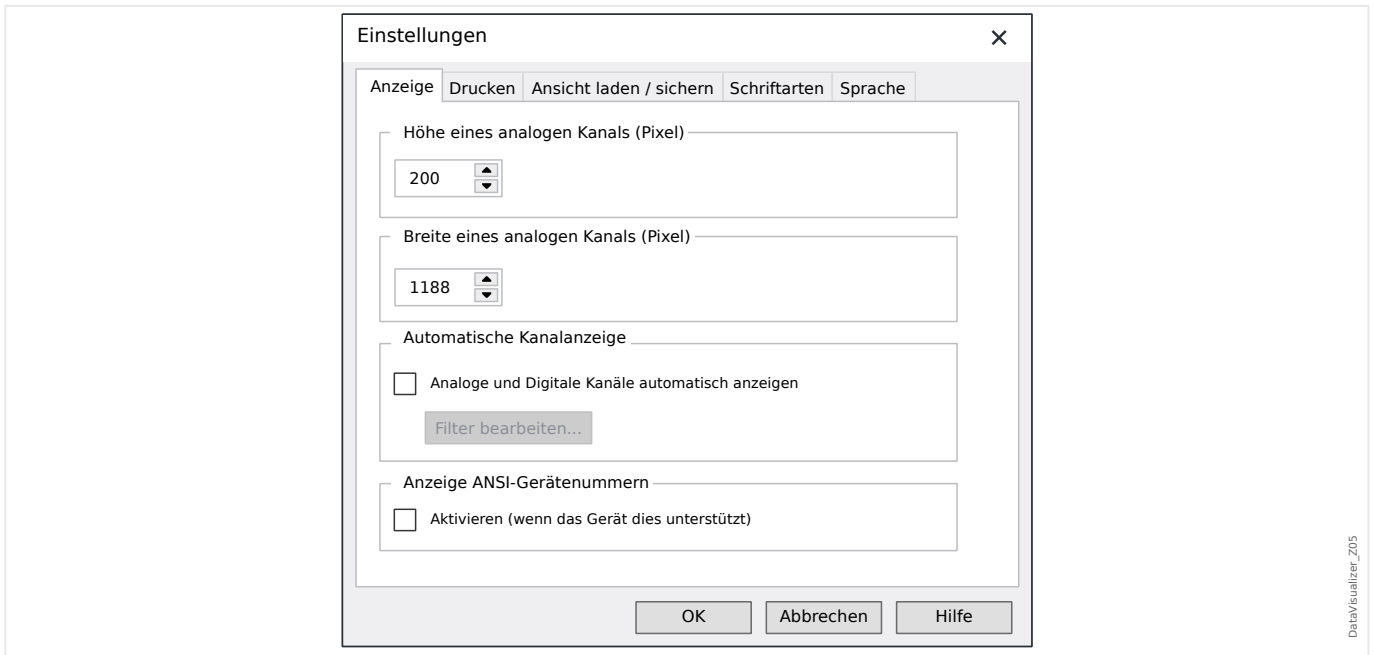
Einstellungen ✕

Anzeige | Drucken | Ansicht laden / sichern | Schriftarten | Sprache

Höhe eines analogen Kanals (Pixel)

200

Breite eines analogen Kanals (Pixel)

1188

Automatische Kanalanzeige

Analoge und Digitale Kanäle automatisch anzeigen

Filter bearbeiten...

Anzeige ANSI-Gerätenummern

Aktivieren (wenn das Gerät dies unterstützt)

OK | Abbrechen | Hilfe

DataVisualizer_Z05